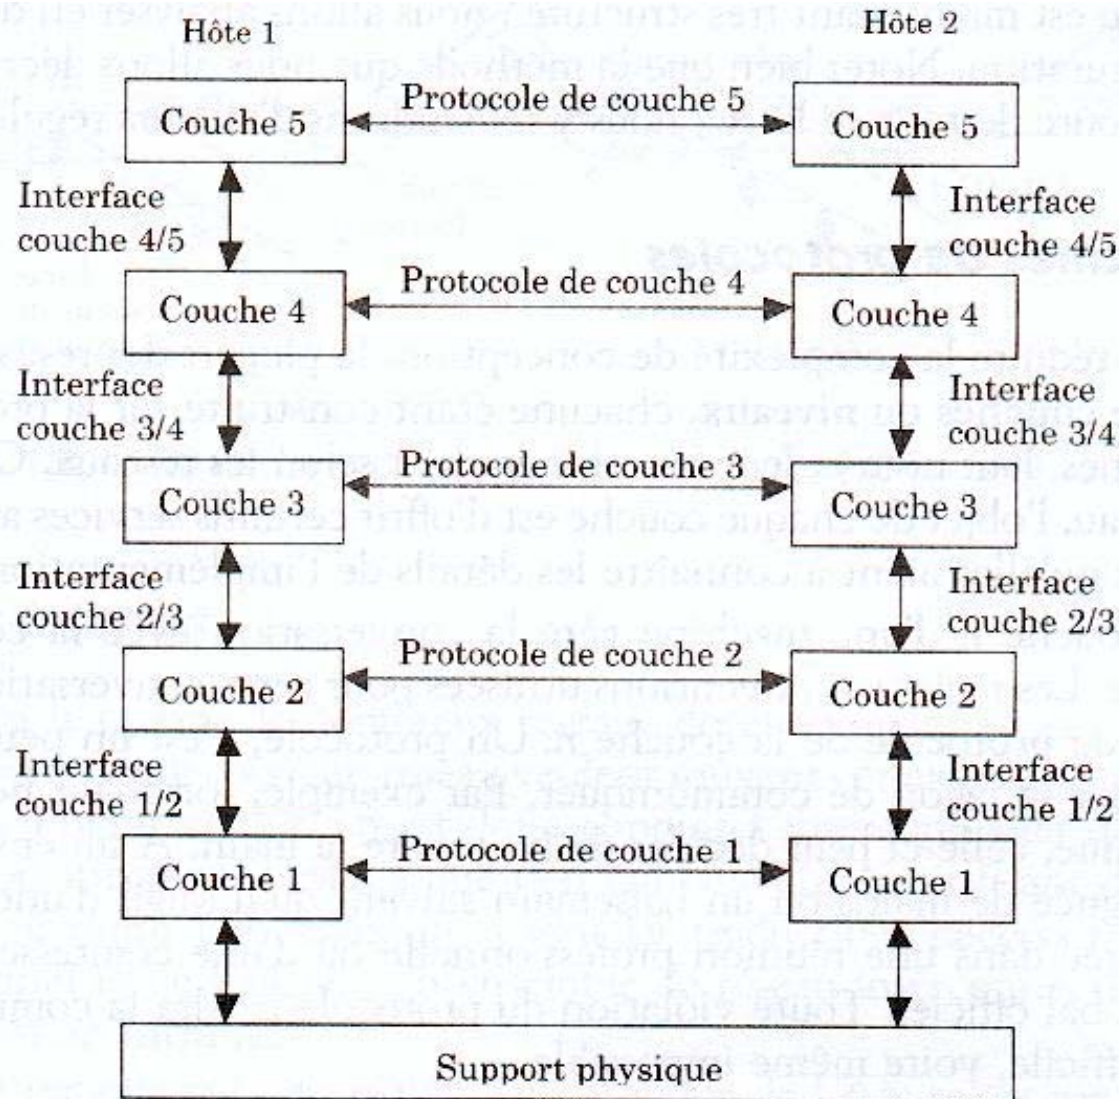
Hôte 1

Hôte 2

Couche 5

Protocole de couche 5

Couche 5

Interface couche 4/5

Interface couche 4/5

Couche 4

Protocole de couche 4

Couche 4

Interface couche 3/4

Interface couche 3/4

Couche 3

Protocole de couche 3

Couche 3

Interface couche 2/3

Interface couche 2/3

Couche 2

Protocole de couche 2

Couche 2

Interface couche 1/2

Interface couche 1/2

Couche 1

Protocole de couche 1

Couche 1

Support physique